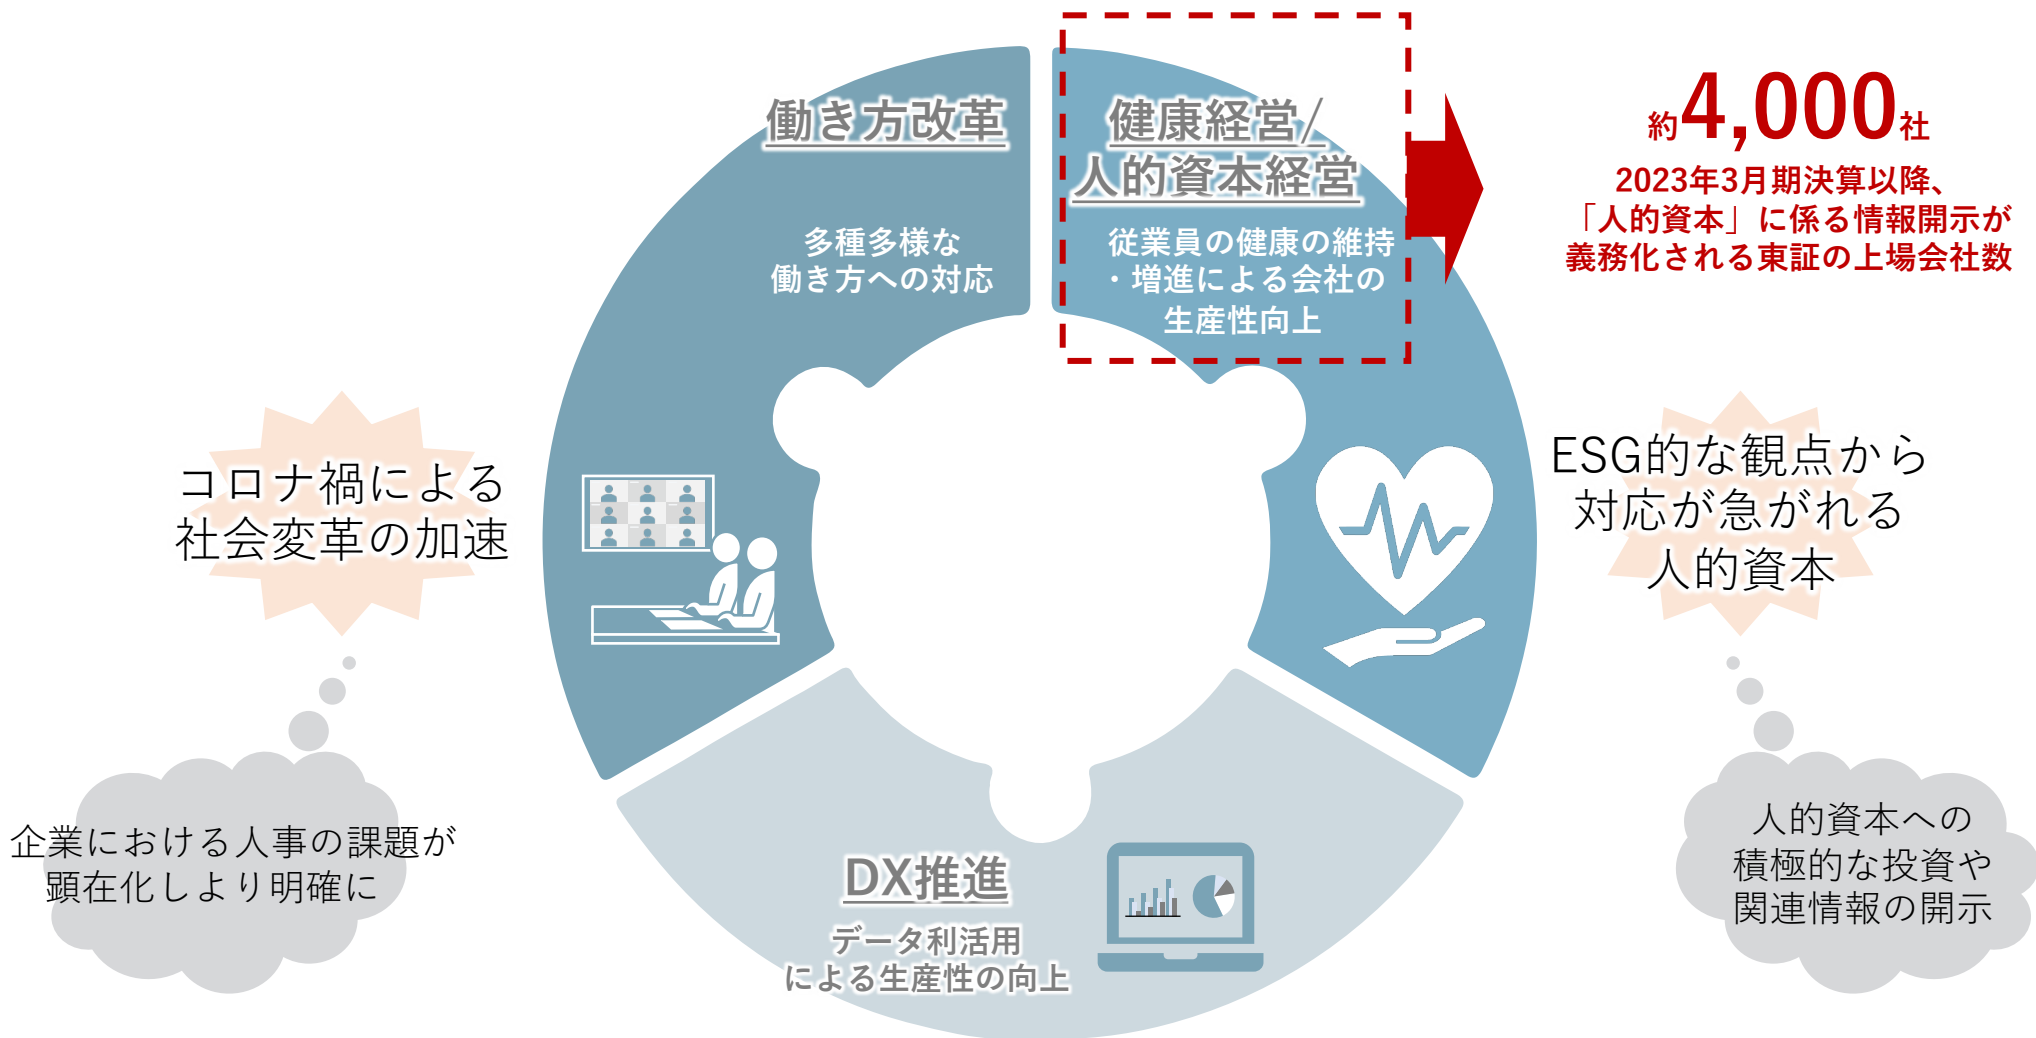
働き方改革

多種多様な
働き方への対応

健康経営/
人的資本経営

従業員の健康の維持
・増進による会社の
生産性向上

約4,000社
2023年3月期決算以降、
「人的資本」に係る情報開示が
義務化される東証の上場会社数

コロナ禍による
社会変革の加速

ESG的な観点から
対応が急がれる
人的資本

企業における人事の課題が
顕在化しより明確に

人的資本への
積極的な投資や
関連情報の開示

DX推進

データ利活用
による生産性の向上